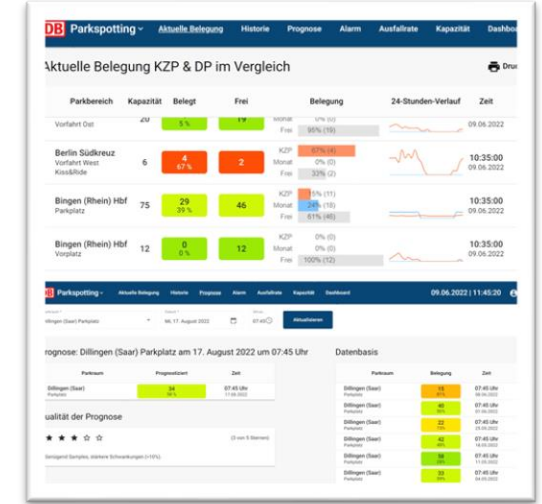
DB Parkspotting Aktuelle Belegung Historie Prognose Alarm Ausfallrate Kapazität Dashbo

Aktuelle Belegung KZP & DP im Vergleich

Druc

| Parkbereich | Kapazität | Belegt | Frei | Belegung | 24-Stunden-Verlauf | Zeit |
|---|---|---|---|---|---|---|
| Vorfahrt Ost | 20 | 5 % | 19 | Monat 0% (0) Frei 95% (19) | | 09.06.2022 |
| Berlin Südkreuz Vorfahrt West Kiss&Ride | 6 | 4 67 % | 2 | KZP 67% (4) Monat 0% (0) Frei 33% (2) | | 10:35:00 09.06.2022 |
| Bingen (Rhein) Hbf Parkplatz | 75 | 29 39 % | 46 | KZP 15% (11) Monat 24% (18) Frei 61% (46) | | 10:35:00 09.06.2022 |
| Bingen (Rhein) Hbf Vorplatz | 12 | 0 0 % | 12 | KZP 0% (0) Monat 0% (0) Frei 100% (12) | | 10:35:00 09.06.2022 |

DB Parkspotting Aktuelle Belegung Historie Prognose Alarm Ausfallrate Kapazität Dashboard 09.06.2022 | 11:45:20

Dillingen (Saar) Parkplatz Mi, 17. August 2022 07:45 Aktualisieren

Prognose: Dillingen (Saar) Parkplatz am 17. August 2022 um 07:45 Uhr

| Parkraum | Prognostiziert | Zeit |
|---|---|---|
| Dillingen (Saar) Parkplatz | 34 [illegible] | 07:45 Uhr 17.08.2022 |

Qualität der Prognose

(3 von 5 Sternen)

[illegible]

Datenbasis

| Parkraum | Belegung | Zeit |
|---|---|---|
| Dillingen (Saar) Parkplatz | 19 | 07:45 Uhr |
| Dillingen (Saar) Parkplatz | 40 | 07:45 Uhr |
| Dillingen (Saar) Parkplatz | 22 | 07:45 Uhr |
| Dillingen (Saar) Parkplatz | 42 | 07:45 Uhr |
| Dillingen (Saar) Parkplatz | 38 | 07:45 Uhr |
| Dillingen (Saar) Parkplatz | 33 | 07:45 Uhr |